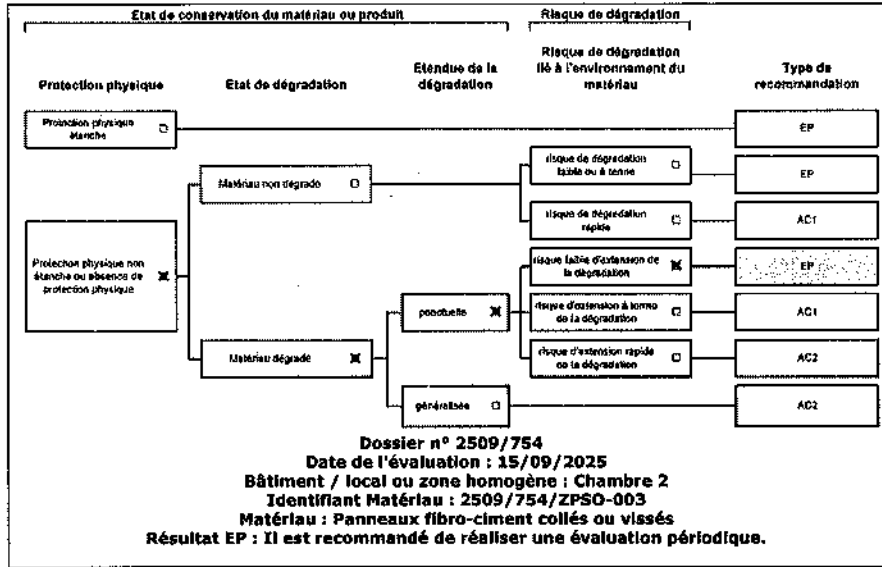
Etat de conservation du matériau ou produit

Risque de dégradation

Protection physique

Etat de dégradation

Etendue de la dégradation

Risque de dégradation lié à l'environnement du matériau

Type de recommandation

Protection physique étanche ☐

EP

Matériau non dégradé ☐

risque de dégradation faible ou à terme ☐

EP

risque de dégradation rapide ☐

AC1

Protection physique non étanche ou absence de protection physique ☒

risque faible d'extension de la dégradation ☒

EP

ponctuelle ☒

risque d'extension à terme de la dégradation ☐

AC1

Matériau dégradé ☒

risque d'extension rapide de la dégradation ☐

AC2

généralisée ☐

AC2

Dossier n° 2509/754
Date de l'évaluation : 15/09/2025
Bâtiment / local ou zone homogène : Chambre 2
Identifiant Matériau : 2509/754/ZPSO-003
Matériau : Panneaux fibro-ciment collés ou vissés
Résultat EP : Il est recommandé de réaliser une évaluation périodique.